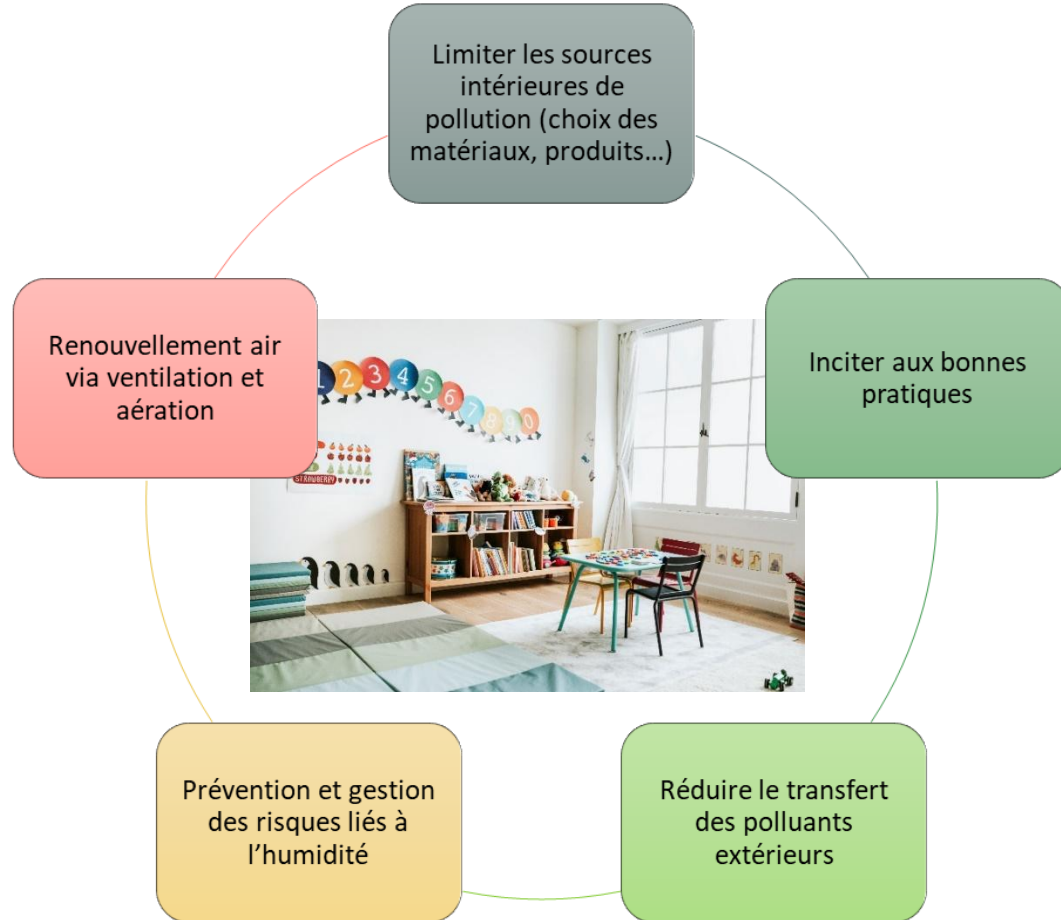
Limiter les sources intérieures de pollution (choix des matériaux, produits…)

Inciter aux bonnes pratiques

Réduire le transfert des polluants extérieurs

Prévention et gestion des risques liés à l'humidité

Renouvellement air via ventilation et aération

1 2 3 4 5 6 7 8 9 0

STRAWBERRY